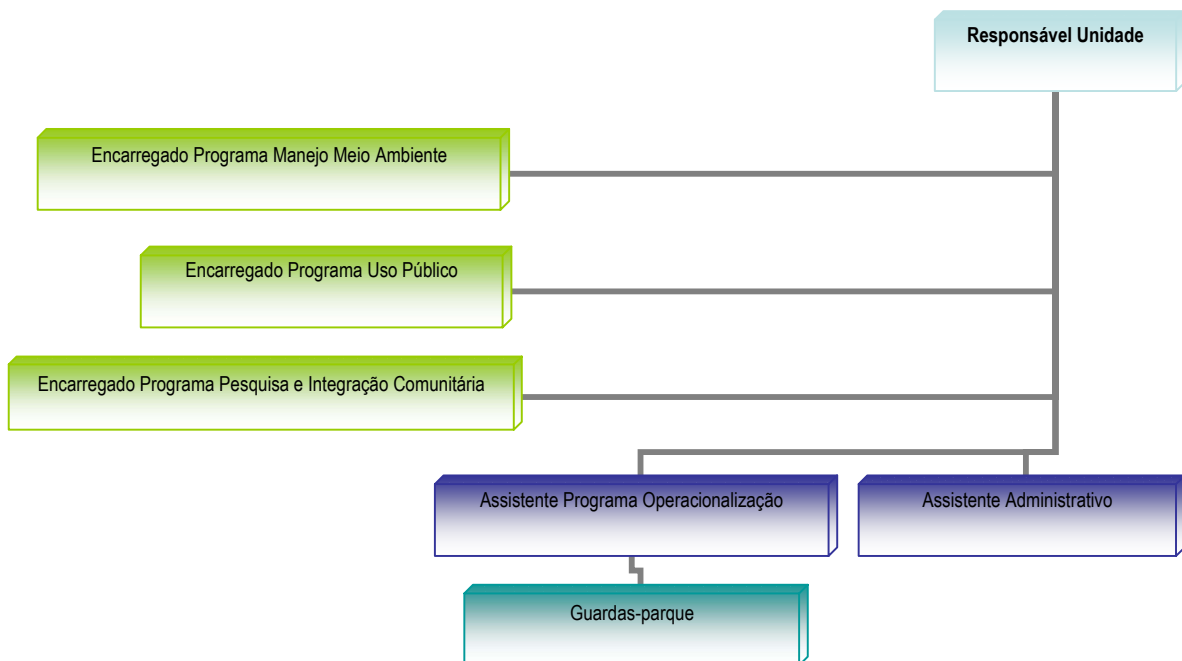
Responsável Unidade

Encarregado Programa Manejo Meio Ambiente

Encarregado Programa Uso Público

Encarregado Programa Pesquisa e Integração Comunitária

Assistente Programa Operacionalização

Assistente Administrativo

Guardas-parque